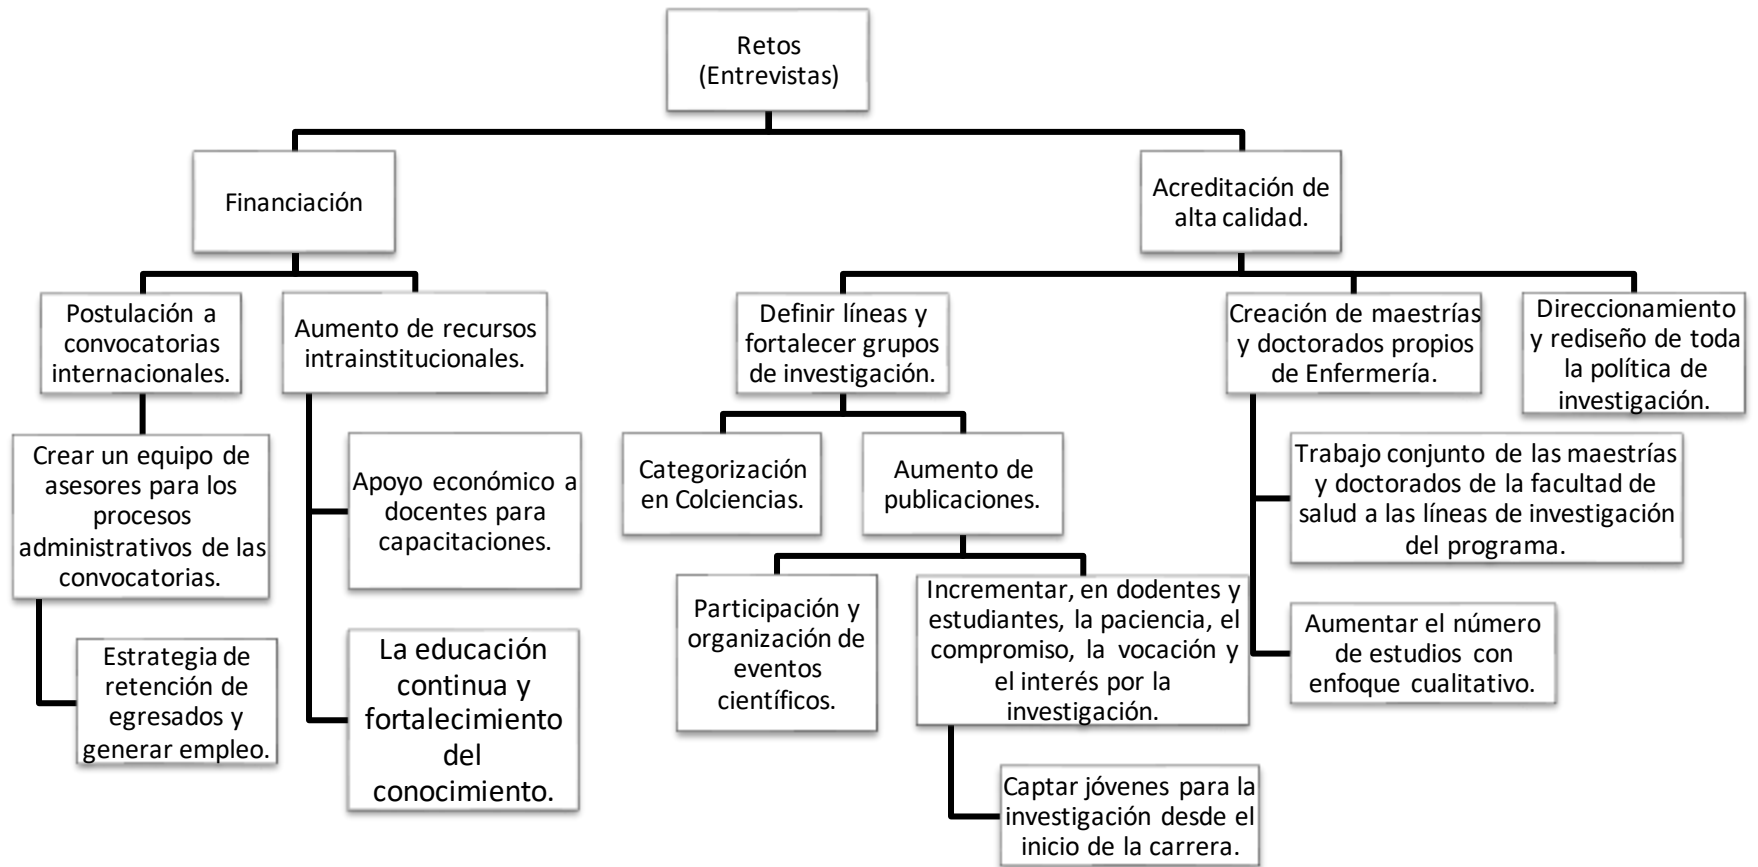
Retos (Entrevistas)

Financiación

Acreditación de alta calidad.

Postulación a convocatorias internacionales.

Aumento de recursos intrainstitucionales.

Crear un equipo de asesores para los procesos administrativos de las convocatorias.

Estrategia de retención de egresados y generar empleo.

Apoyo económico a docentes para capacitaciones.

La educación continua y fortalecimiento del conocimiento.

Definir líneas y fortalecer grupos de investigación.

Categorización en Colciencias.

Aumento de publicaciones.

Participación y organización de eventos científicos.

Incrementar, en dodentes y estudiantes, la paciencia, el compromiso, la vocación y el interés por la investigación.

Captar jóvenes para la investigación desde el inicio de la carrera.

Creación de maestrías y doctorados propios de Enfermería.

Trabajo conjunto de las maestrías y doctorados de la facultad de salud a las líneas de investigación del programa.

Aumentar el número de estudios con enfoque cualitativo.

Direccionamiento y rediseño de toda la política de investigación.